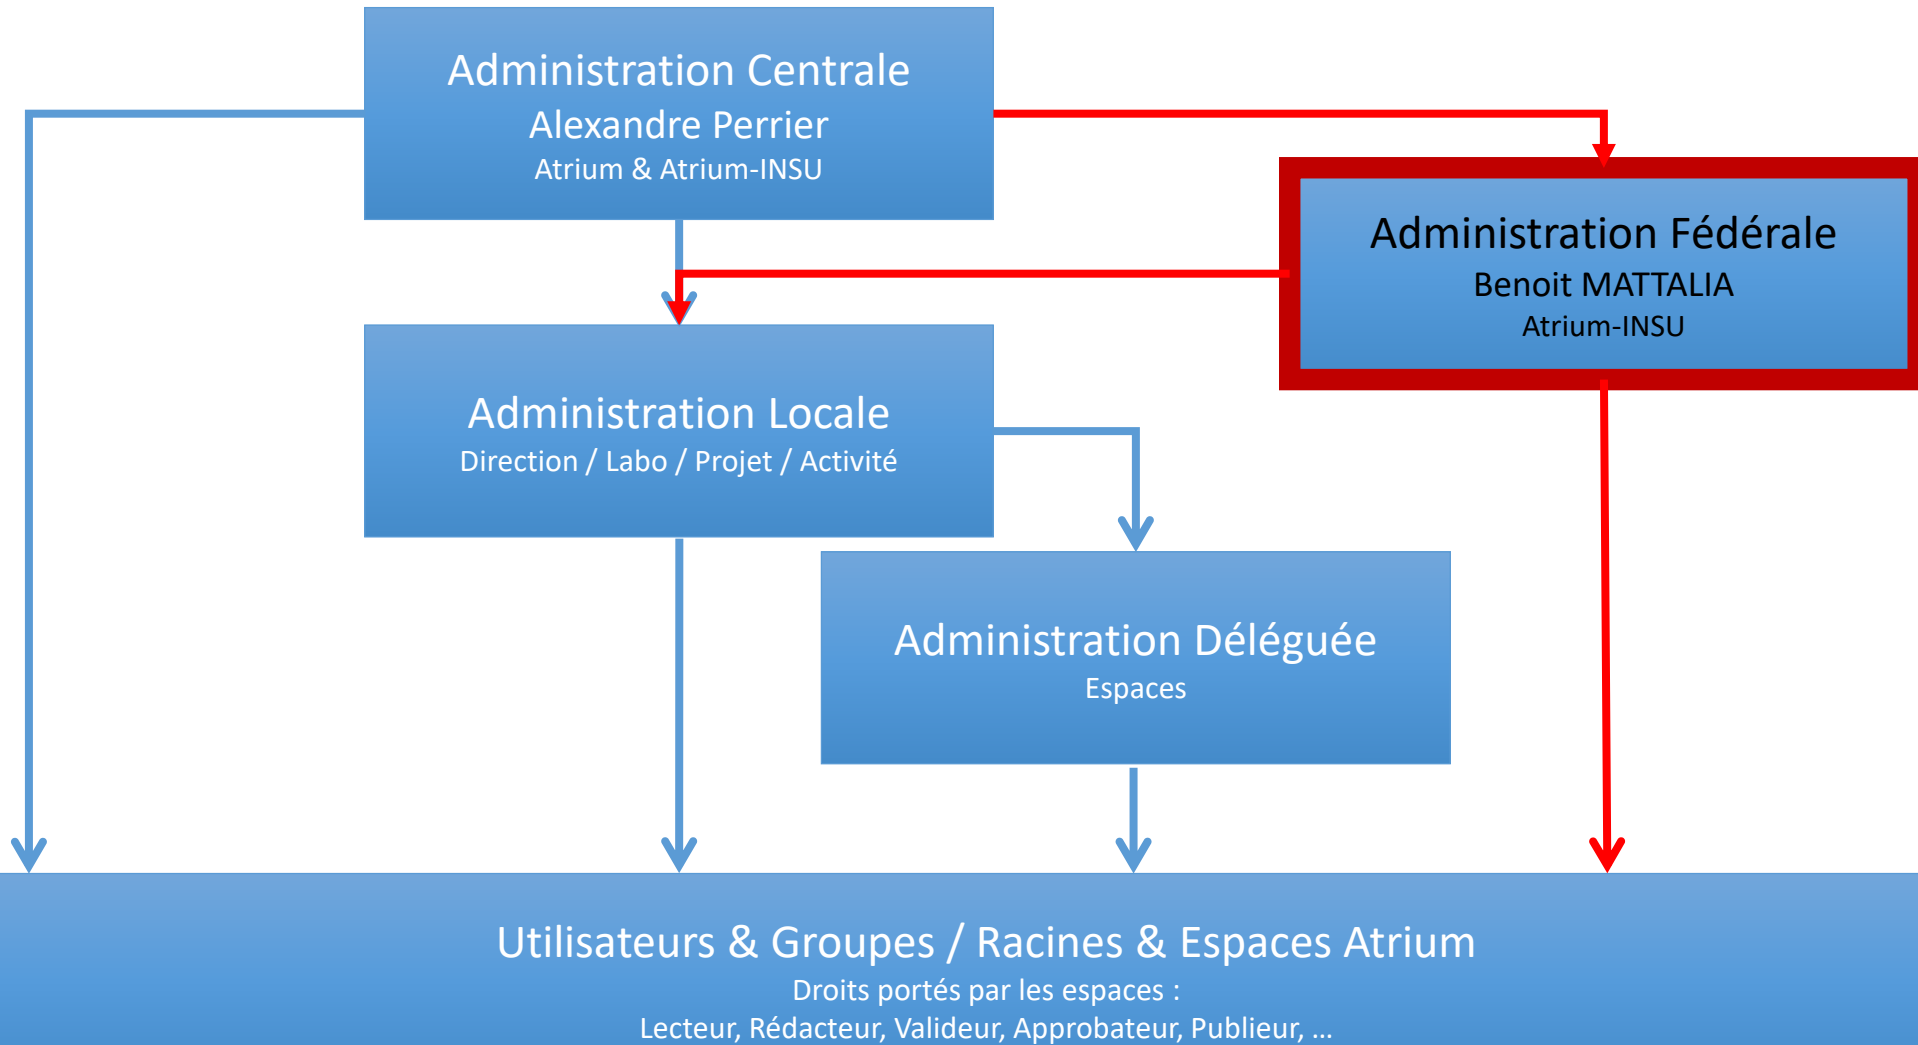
Administration Centrale
Alexandre Perrier
Atrium & Atrium-INSU

Administration Fédérale
Benoit MATTALIA
Atrium-INSU

Administration Locale
Direction / Labo / Projet / Activité

Administration Déléguée
Espaces

Utilisateurs & Groupes / Racines & Espaces Atrium
Droits portés par les espaces :
Lecteur, Rédacteur, Valideur, Approbateur, Publieur, ...